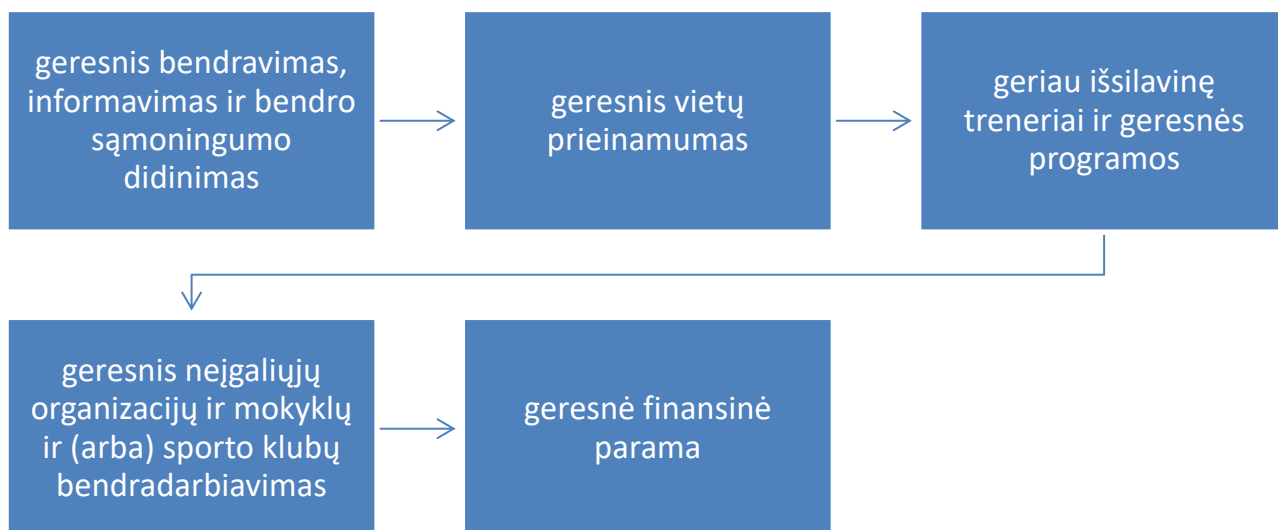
geresnis bendravimas, informavimas ir bendro sąmoningumo didinimas

geresnis vietų prieinamumas

geriau išsilavinę treneriai ir geresnės programos

geresnis neįgaliųjų organizacijų ir mokyklų ir (arba) sporto klubų bendradarbiavimas

geresnė finansinė parama